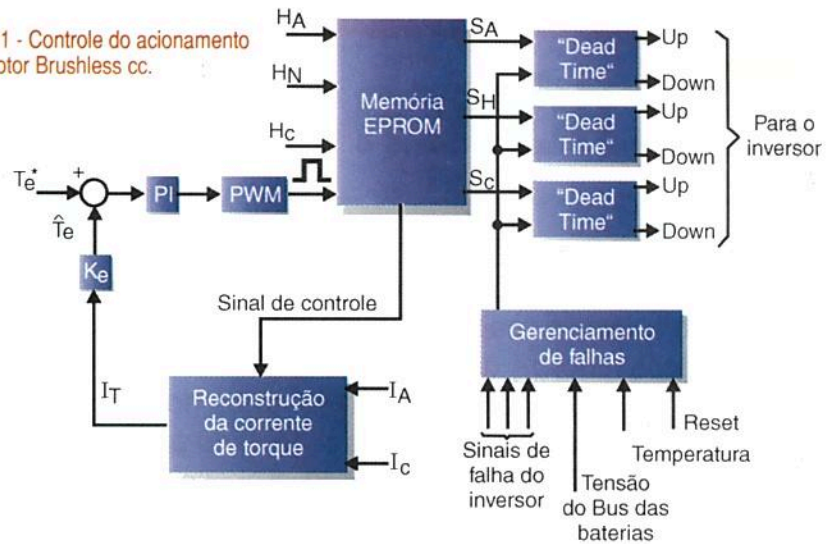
1 - Controle do acionamento
otor Brushless cc.

$H_A$

$H_N$

$H_C$

Memória EPROM

$S_A$

$S_H$

$S_C$

"Dead Time"

"Dead Time"

"Dead Time"

Up

Down

Up

Down

Up

Down

Para o inversor

$T_e^*$

+

$\hat{T}_e$

PI

PWM

$K_e$

Sinal de controle

$I_T$

Reconstrução da corrente de torque

$I_A$

$I_c$

Gerenciamento de falhas

Sinais de falha do inversor

Tensão do Bus das baterias

Temperatura

Reset